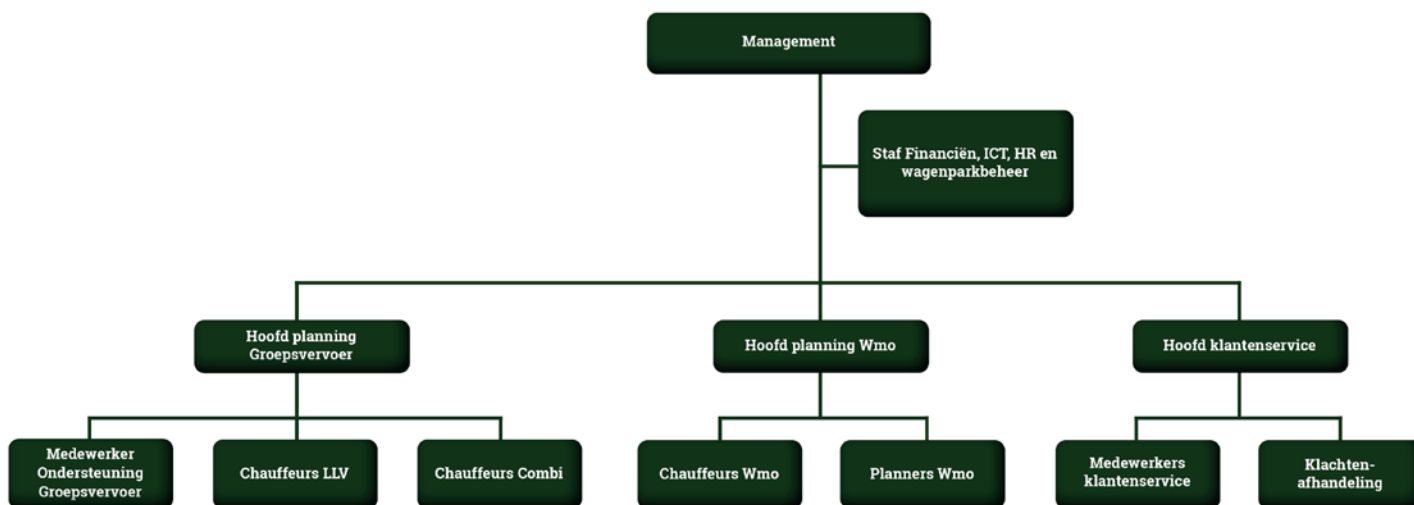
Management

Staf Financiën, ICT, HR en wagenparkbeheer

Hoofd planning Groepsvervoer

Hoofd planning Wmo

Hoofd klantenservice

Medewerker Ondersteuning Groepsvervoer

Chauffeurs LLV

Chauffeurs Combi

Chauffeurs Wmo

Planners Wmo

Medewerkers klantenservice

Klachten-afhandeling